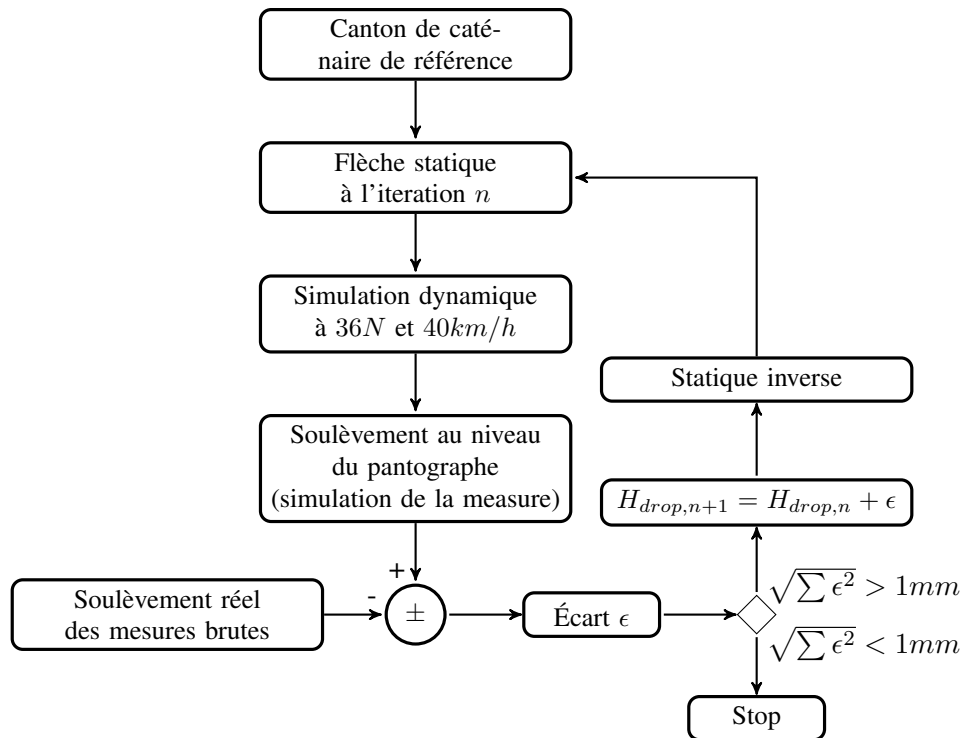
Canton de caténaire de référence

Flèche statique à l'iteration $n$

Simulation dynamique à $36N$ et $40km/h$

Soulèvement au niveau du pantographe (simulation de la measure)

+

-

Soulèvement réel des mesures brutes

$\pm$

Écart $\epsilon$

$\sqrt{\sum \epsilon^2} > 1mm$

$\sqrt{\sum \epsilon^2} < 1mm$

Stop

$H_{drop,n+1} = H_{drop,n} + \epsilon$

Statique inverse